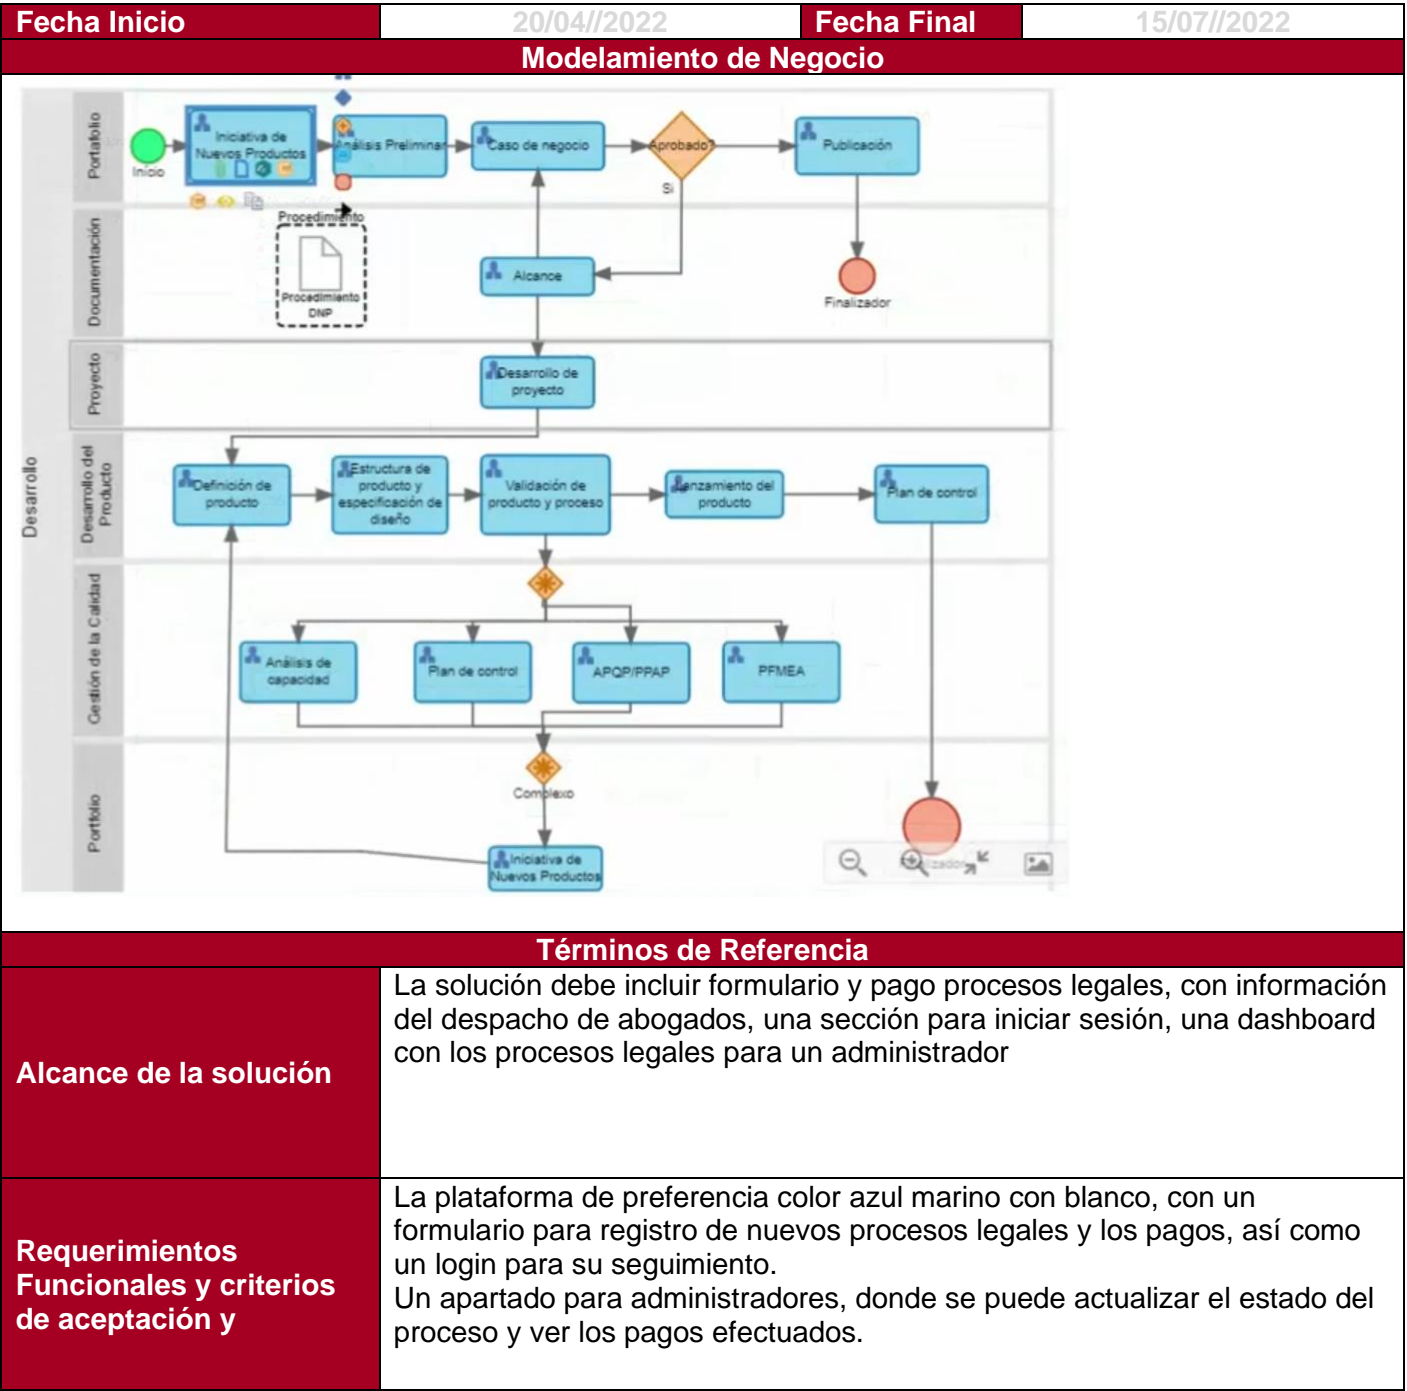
| Fecha Inicio | 20/04//2022 | Fecha Final | 15/07//2022 |
|---|---|---|---|

Modelamiento de Negocio

Desarrollo

Portafolio

Inicio

Iniciativa de Nuevos Productos

Análisis Preliminar

Caso de negocio

Aprobado?

Sí

Publicación

Finalizador

Documentación

Procedimiento

Procedimiento DNP

Alcance

Proyecto

Desarrollo de proyecto

Desarrollo del Producto

Definición de producto

Estructura de producto y especificación de diseño

Validación de producto y proceso

Lanzamiento del producto

Plan de control

Gestión de la Calidad

Análisis de capacidad

Plan de control

APQP/PPAP

PFMEA

Portfolio

Complexo

Iniciativa de Nuevos Productos

Finalizador

Términos de Referencia

| | |
|---|---|
| Alcance de la solución | La solución debe incluir formulario y pago procesos legales, con información del despacho de abogados, una sección para iniciar sesión, una dashboard con los procesos legales para un administrador |
| Requerimientos Funcionales y criterios de aceptación y | La plataforma de preferencia color azul marino con blanco, con un formulario para registro de nuevos procesos legales y los pagos, así como un login para su seguimiento.<br>Un apartado para administradores, donde se puede actualizar el estado del proceso y ver los pagos efectuados. |